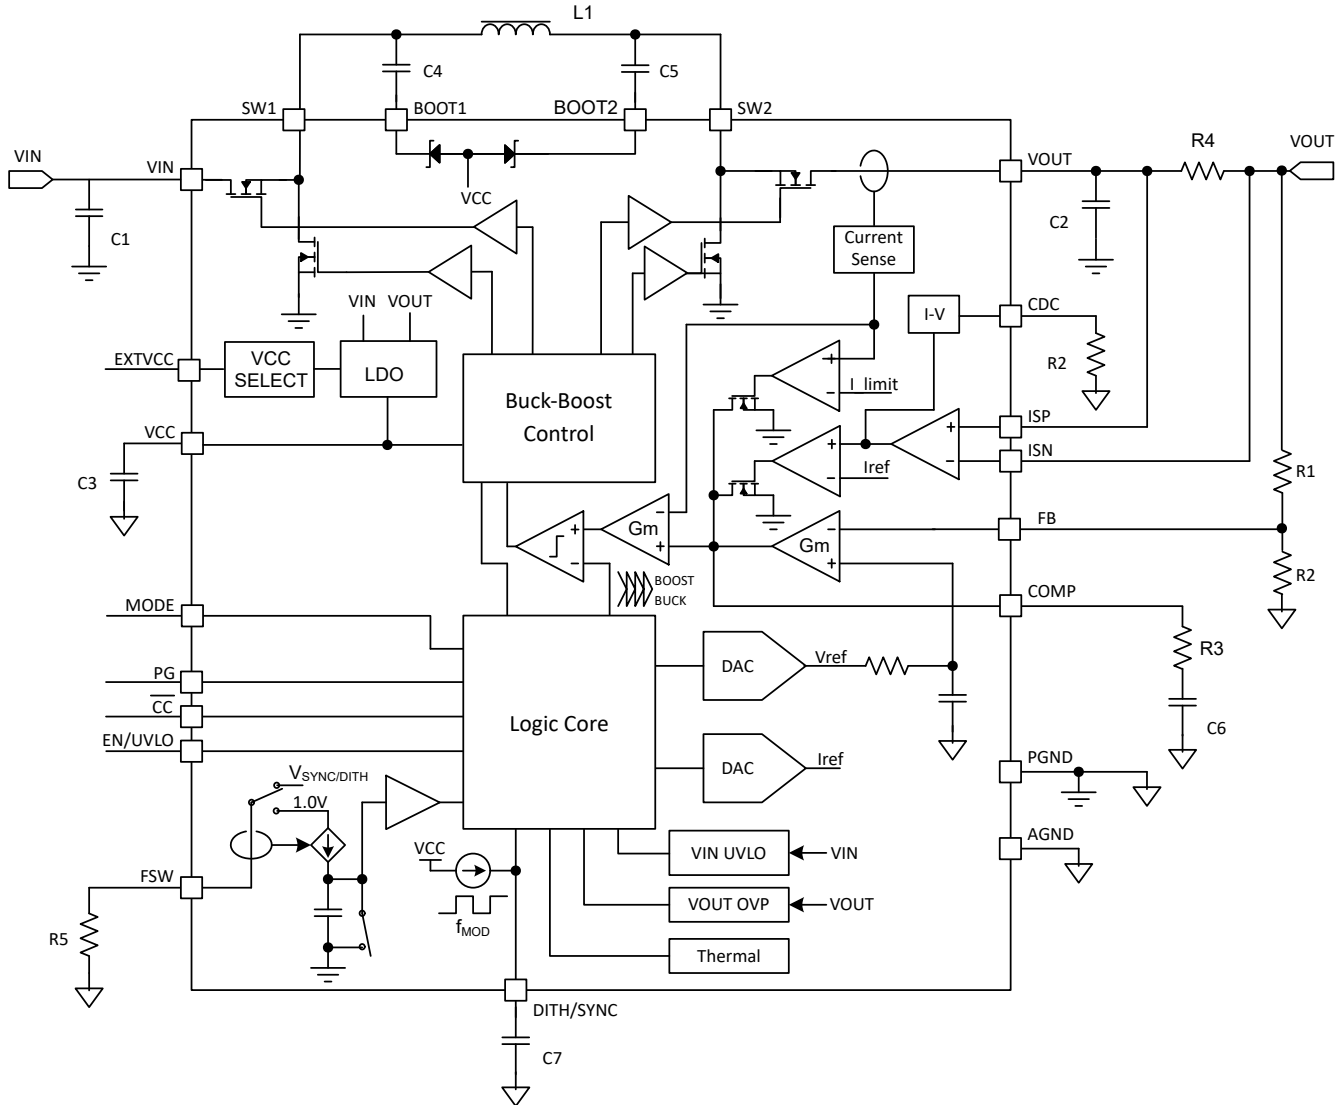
L1
C4
C5
SW1
BOOT1
BOOT2
SW2
VIN
VIN
C1
VCC
VOUT
R4
VOUT
C2
Current Sense
VIN
VOUT
I-V
CDC
R2
EXTVCC
VCC SELECT
LDO
I_limit
Buck-Boost Control
ISP
VCC
ISN
C3
Iref
R1
Gm
FB
Gm
R2
BOOST
BUCK
MODE
COMP
R3
PG
Vref
DAC
$\overline{CC}$
C6
Logic Core
EN/UVLO
DAC
Iref
$V_{SYNC/DITH}$
PGND
1.0V
AGND
VCC
VIN UVLO
VIN
FSW
VOUT OVP
VOUT
R5
$f_{MOD}$
Thermal
DITH/SYNC
C7